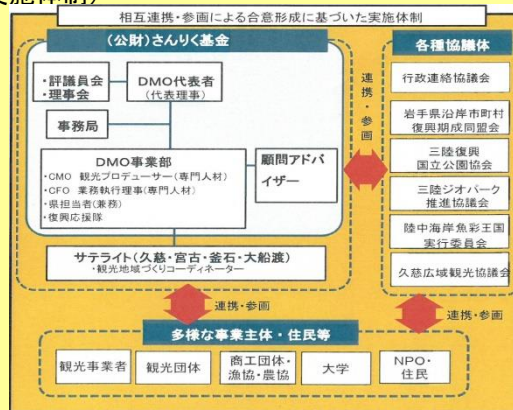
相互連携・参画による合意形成に基づいた実施体制

（公財）さんりく基金

・評議員会
・理事会

DMO代表者
（代表理事）

事務局

DMO事業部
・CMO 観光プロデューサー（専門人材）
・CFO 業務執行理事（専門人材）
・県担当者（兼務）
・復興応援隊

顧問アドバイザー

サテライト（久慈・宮古・釜石・大船渡）
・観光地域づくりコーディネーター

連携・参画

各種協議体

行政連絡協議会

岩手県沿岸市町村復興期成同盟会

三陸復興国立公園協会

三陸ジオパーク推進協議会

陸中海岸魚彩王国実行委員会

久慈広域観光協議会

連携・参画

連携・参画

多様な事業主体・住民等

観光事業者

観光団体

商工団体・漁協・農協

大学

NPO・住民